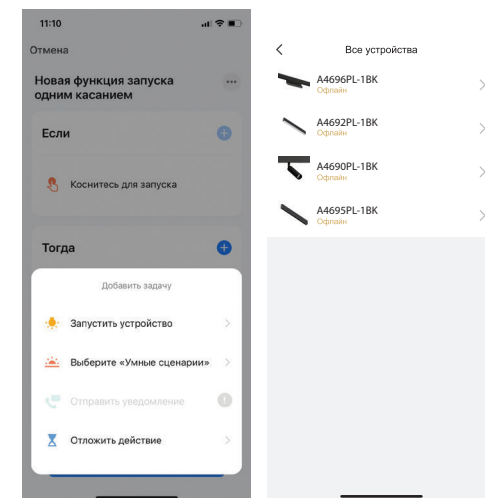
11:10

Отмена

Новая функция запуска одним касанием

Если

Коснитесь для запуска

Тогда

Добавить задачу

Запустить устройство

Выберите «Умные сценарии»

Отправить уведомление

Отложить действие

Все устройства

A4696PL-1BK
Офлайн

A4692PL-1BK
Офлайн

A4690PL-1BK
Офлайн

A4695PL-1BK
Офлайн